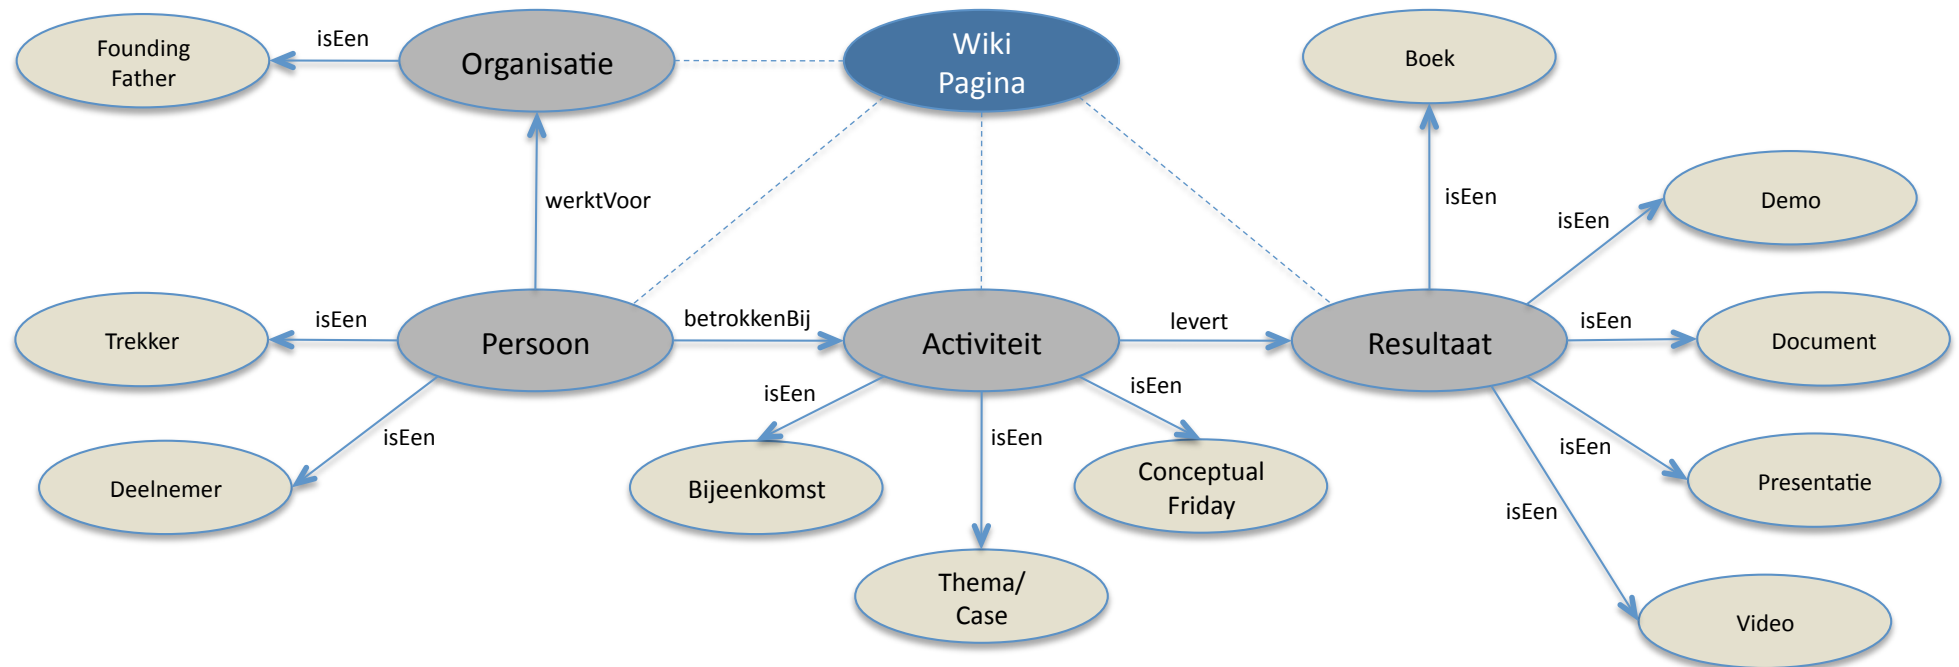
Founding Father

isEen

Organisatie

Wiki Pagina

Boek

werktVoor

isEen

isEen

Demo

Trekker

isEen

Persoon

betrokkenBij

Activiteit

levert

Resultaat

isEen

Document

isEen

isEen

isEen

Deelnemer

Bijeenkomst

isEen

Conceptual Friday

isEen

Presentatie

isEen

Thema/ Case

Video